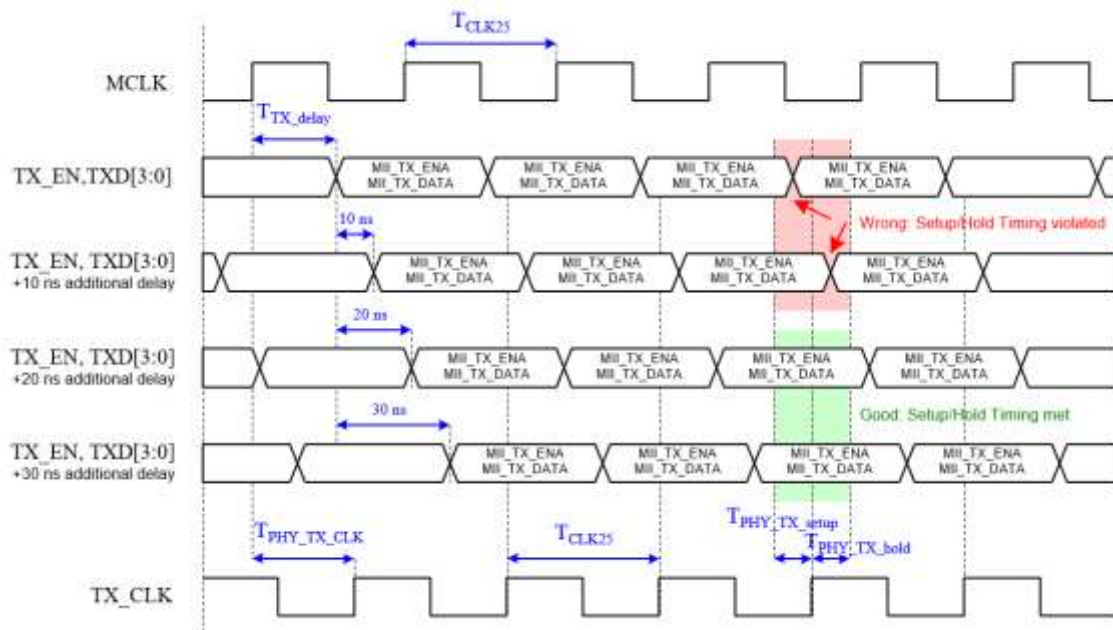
$T_{CLK25}$

MCLK

$T_{TX\_delay}$

TX_EN,TXD[3:0]

MII_TX_ENA MII_TX_DATA
MII_TX_ENA MII_TX_DATA
MII_TX_ENA MII_TX_DATA
MII_TX_ENA MII_TX_DATA

10 ns

Wrong: Setup/Hold Timing violated

TX_EN, TXD[3:0]
+10 ns additional delay

MII_TX_ENA MII_TX_DATA
MII_TX_ENA MII_TX_DATA
MII_TX_ENA MII_TX_DATA
MII_TX_ENA MII_TX_DATA

20 ns

TX_EN, TXD[3:0]
+20 ns additional delay

MII_TX_ENA MII_TX_DATA
MII_TX_ENA MII_TX_DATA
MII_TX_ENA MII_TX_DATA
MII_TX_ENA MII_TX_DATA

30 ns

Good: Setup/Hold Timing met

TX_EN, TXD[3:0]
+30 ns additional delay

MII_TX_ENA MII_TX_DATA
MII_TX_ENA MII_TX_DATA
MII_TX_ENA MII_TX_DATA
MII_TX_ENA MII_TX_DATA

$T_{PHY\_TX\_setup}$

$T_{PHY\_TX\_CLK}$

$T_{CLK25}$

$T_{PHY\_TX\_hold}$

TX_CLK